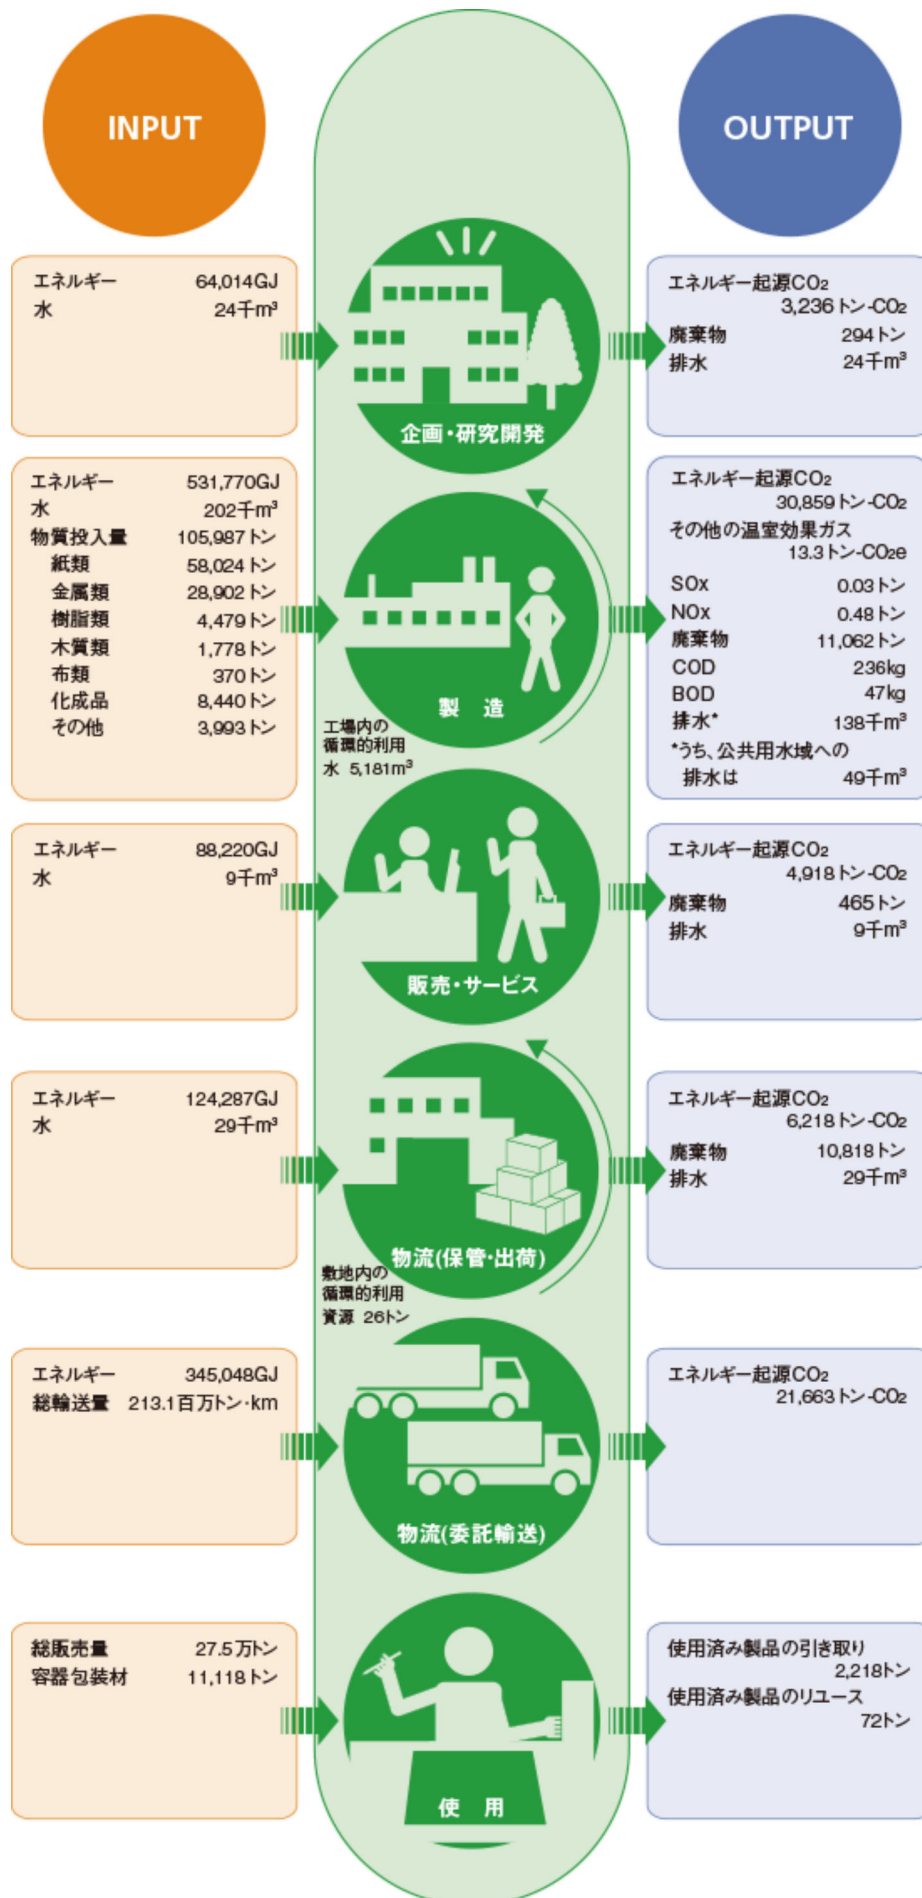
INPUT

OUTPUT

エネルギー 64,014GJ
水 24千m³

企画・研究開発

エネルギー起源$CO_2$ 3,236トン-$CO_2$
廃棄物 294トン
排水 24千m³

エネルギー 531,770GJ
水 202千m³
物質投入量 105,987トン
紙類 58,024トン
金属類 28,902トン
樹脂類 4,479トン
木質類 1,778トン
布類 370トン
化成品 8,440トン
その他 3,993トン

製造

工場内の循環的利用
水 5,181m³

エネルギー起源$CO_2$ 30,859トン-$CO_2$
その他の温室効果ガス 13.3トン-$CO_2$e
SOx 0.03トン
NOx 0.48トン
廃棄物 11,062トン
COD 236kg
BOD 47kg
排水* 138千m³
*うち、公共用水域への排水は 49千m³

エネルギー 88,220GJ
水 9千m³

販売・サービス

エネルギー起源$CO_2$ 4,918トン-$CO_2$
廃棄物 465トン
排水 9千m³

エネルギー 124,287GJ
水 29千m³

物流(保管・出荷)

敷地内の循環的利用
資源 26トン

エネルギー起源$CO_2$ 6,218トン-$CO_2$
廃棄物 10,818トン
排水 29千m³

エネルギー 345,048GJ
総輸送量 213.1百万トン・km

物流(委託輸送)

エネルギー起源$CO_2$ 21,663トン-$CO_2$

総販売量 27.5万トン
容器包装材 11,118トン

使用

使用済み製品の引き取り 2,218トン
使用済み製品のリユース 72トン